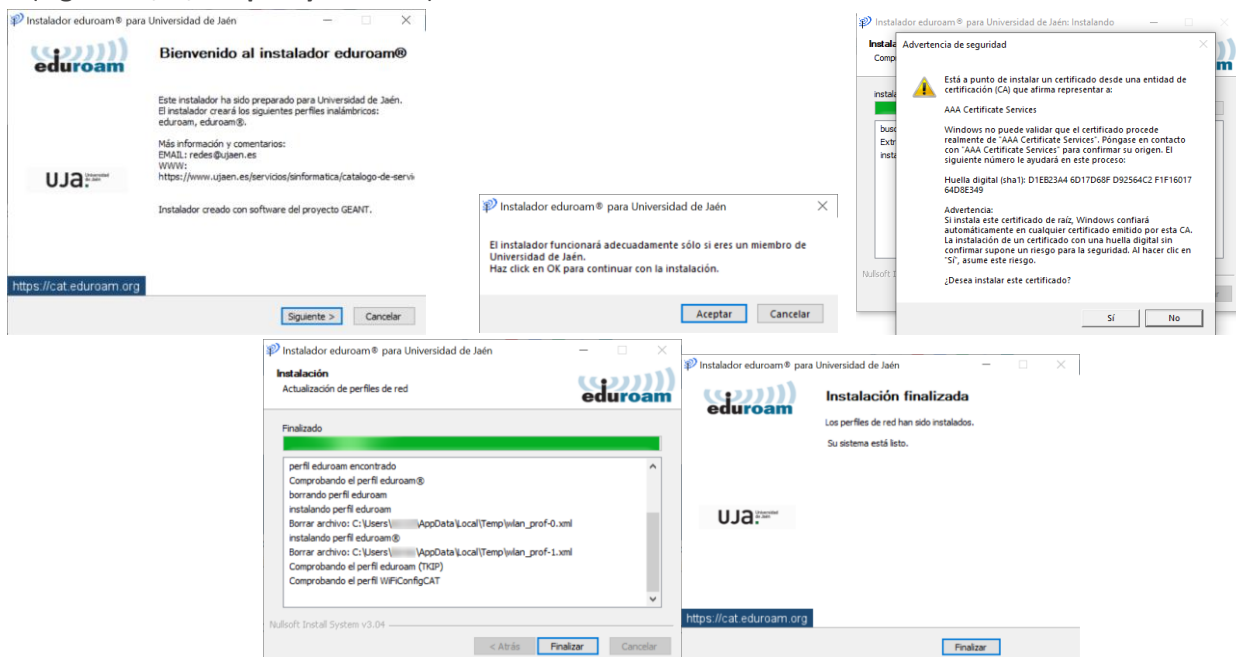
Instalador eduroam® para Universidad de Jaén

eduroam

Bienvenido al instalador eduroam®

Este instalador ha sido preparado para Universidad de Jaén.
El instalador creará los siguientes perfiles inalámbricos:
eduroam, eduroam®.

Más información y comentarios:
EMAIL: redes@ujaen.es
WWW:
https://www.ujaen.es/servicios/sinformatica/catalogo-de-servi

UJA Universidad de Jaén

Instalador creado con software del proyecto GEANT.

https://cat.eduroam.org

Siguiente >    Cancelar

Instalador eduroam® para Universidad de Jaén

El instalador funcionará adecuadamente sólo si eres un miembro de Universidad de Jaén.
Haz click en OK para continuar con la instalación.

Aceptar    Cancelar

Instalador eduroam® para Universidad de Jaén: Instalando

Insta
Comp

Instala

busc
Extr
insta

Nullsoft I

Advertencia de seguridad

Está a punto de instalar un certificado desde una entidad de certificación (CA) que afirma representar a:

AAA Certificate Services

Windows no puede validar que el certificado procede realmente de "AAA Certificate Services". Póngase en contacto con "AAA Certificate Services" para confirmar su origen. El siguiente número le ayudará en este proceso:

Huella digital (sha1): D1EB23A4 6D17D68F D92564C2 F1F16017 64D8E349

Advertencia:
Si instala este certificado de raíz, Windows confiará automáticamente en cualquier certificado emitido por esta CA. La instalación de un certificado con una huella digital sin confirmar supone un riesgo para la seguridad. Al hacer clic en "Sí", asume este riesgo.

¿Desea instalar este certificado?

Sí    No

Instalador eduroam® para Universidad de Jaén

Instalación
Actualización de perfiles de red

eduroam

Finalizado

perfil eduroam encontrado
Comprobando el perfil eduroam®
borrando perfil eduroam
instalando perfil eduroam
Borrar archivo: C:\Users\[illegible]\AppData\Local\Temp\wlan_prof-0.xml
instalando perfil eduroam®
Borrar archivo: C:\Users\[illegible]\AppData\Local\Temp\wlan_prof-1.xml
Comprobando el perfil eduroam (TKIP)
Comprobando el perfil WiFiConfigCAT

Nullsoft Install System v3.04

< Atrás    Finalizar    Cancelar

Instalador eduroam® para Universidad de Jaén

eduroam

Instalación finalizada

Los perfiles de red han sido instalados.

Su sistema está listo.

UJA Universidad de Jaén

https://cat.eduroam.org

Finalizar